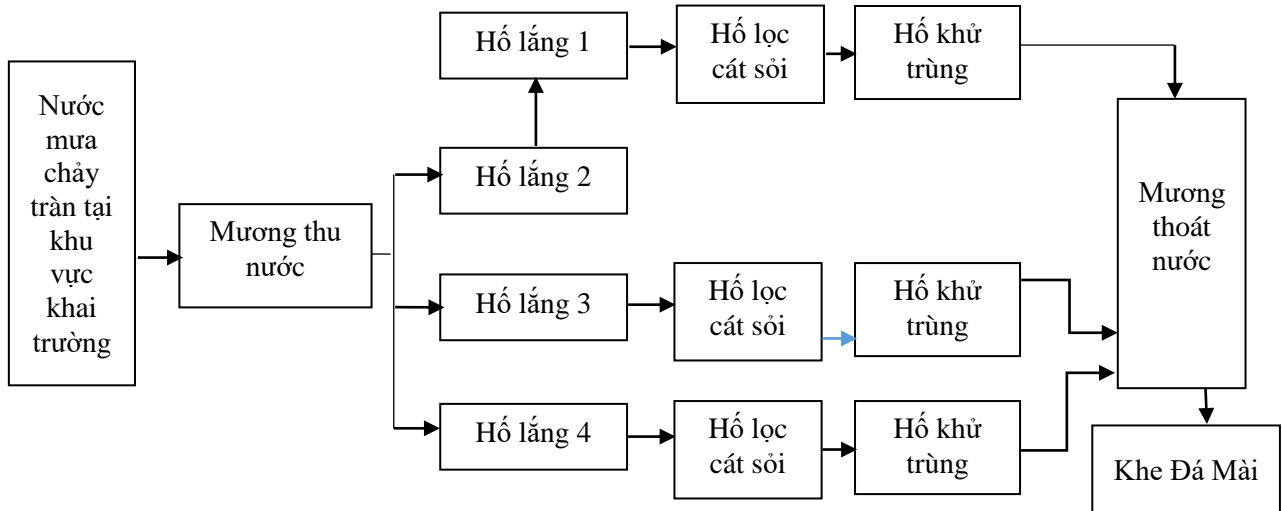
Nước mưa chảy tràn tại khu vực khai trường

Mương thu nước

Hố lắng 1

Hố lọc cát sỏi

Hố khử trùng

Hố lắng 2

Hố lắng 3

Hố lọc cát sỏi

Hố khử trùng

Hố lắng 4

Hố lọc cát sỏi

Hố khử trùng

Mương thoát nước

Khe Đá Mài